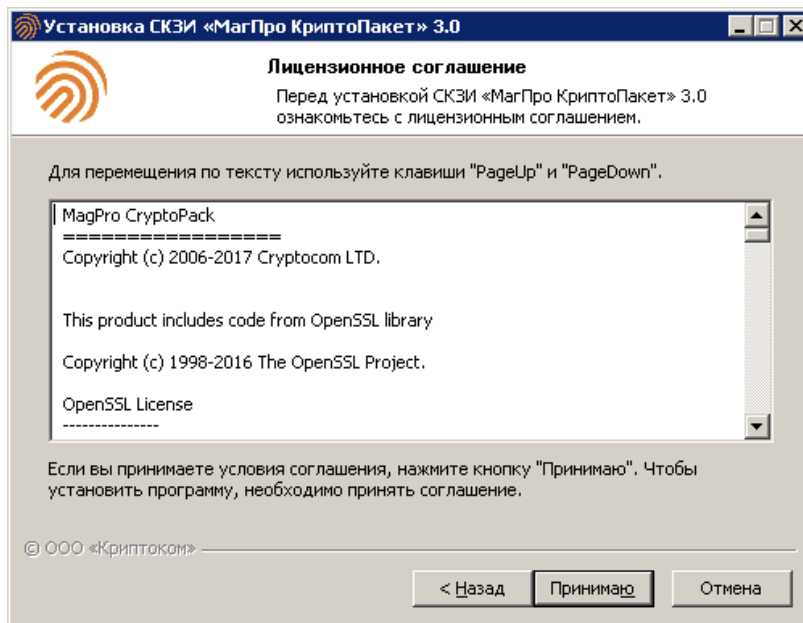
Установка СКЗИ «МагПро КриптоПакет» 3.0

Лицензионное соглашение

Перед установкой СКЗИ «МагПро КриптоПакет» 3.0 ознакомьтесь с лицензионным соглашением.

Для перемещения по тексту используйте клавиши "PageUp" и "PageDown".

MagPro CryptoPack
=================
Copyright (c) 2006-2017 Cryptocom LTD.

This product includes code from OpenSSL library

Copyright (c) 1998-2016 The OpenSSL Project.

OpenSSL License
---------------

Если вы принимаете условия соглашения, нажмите кнопку "Принимаю". Чтобы установить программу, необходимо принять соглашение.

© ООО «Криптоком»

< Назад

Принимаю

Отмена